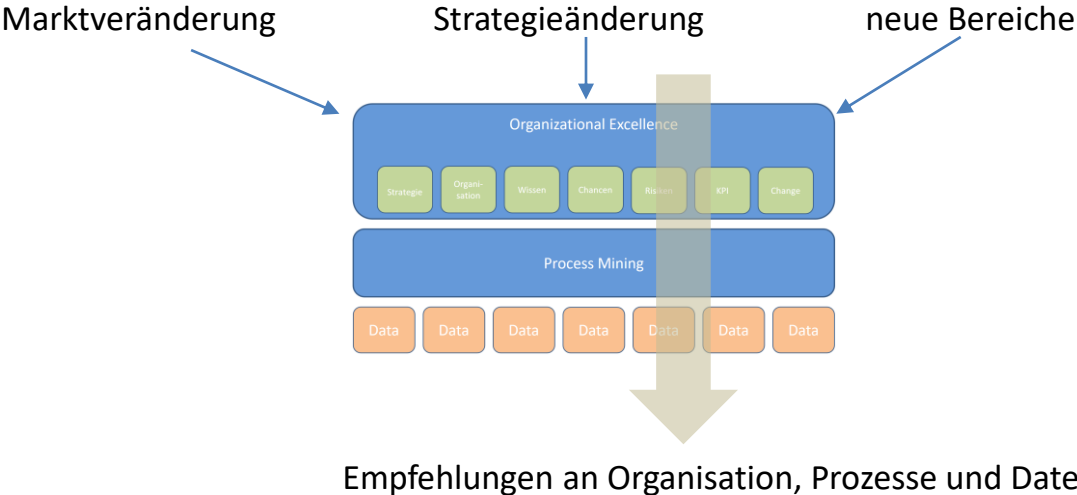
Marktveränderung

Strategieänderung

neue Bereiche

Organizational Excellence

Strategie

Organisation

Wissen

Chancen

Risiken

KPI

Change

Process Mining

Data

Data

Data

Data

Data

Data

Data

Empfehlungen an Organisation, Prozesse und Date